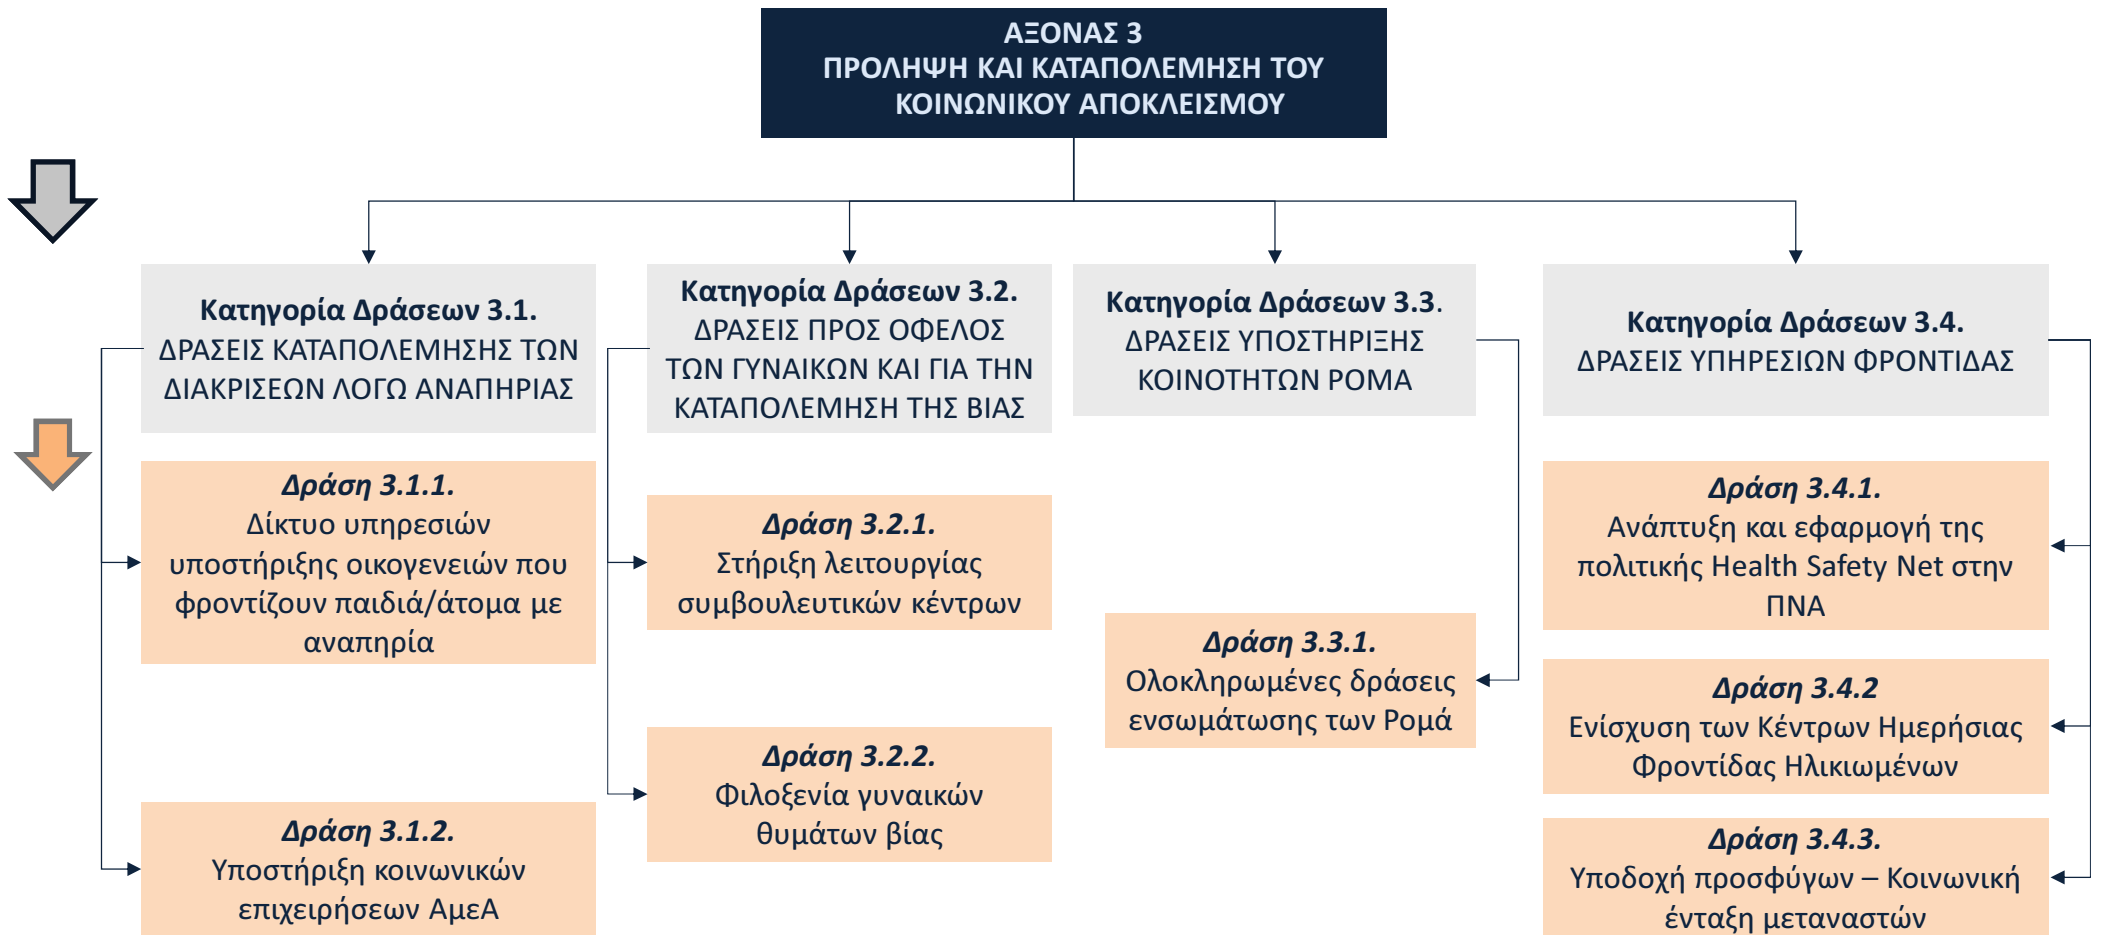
ΑΞΟΝΑΣ 3
ΠΡΟΛΗΨΗ ΚΑΙ ΚΑΤΑΠΟΛΕΜΗΣΗ ΤΟΥ ΚΟΙΝΩΝΙΚΟΥ ΑΠΟΚΛΕΙΣΜΟΥ

Κατηγορία Δράσεων 3.1.
ΔΡΑΣΕΙΣ ΚΑΤΑΠΟΛΕΜΗΣΗΣ ΤΩΝ ΔΙΑΚΡΙΣΕΩΝ ΛΟΓΩ ΑΝΑΠΗΡΙΑΣ

Δράση 3.1.1.
Δίκτυο υπηρεσιών υποστήριξης οικογενειών που φροντίζουν παιδιά/άτομα με αναπηρία

Δράση 3.1.2.
Υποστήριξη κοινωνικών επιχειρήσεων ΑμεΑ

Κατηγορία Δράσεων 3.2.
ΔΡΑΣΕΙΣ ΠΡΟΣ ΟΦΕΛΟΣ ΤΩΝ ΓΥΝΑΙΚΩΝ ΚΑΙ ΓΙΑ ΤΗΝ ΚΑΤΑΠΟΛΕΜΗΣΗ ΤΗΣ ΒΙΑΣ

Δράση 3.2.1.
Στήριξη λειτουργίας συμβουλευτικών κέντρων

Δράση 3.2.2.
Φιλοξενία γυναικών θυμάτων βίας

Κατηγορία Δράσεων 3.3.
ΔΡΑΣΕΙΣ ΥΠΟΣΤΗΡΙΞΗΣ ΚΟΙΝΟΤΗΤΩΝ ΡΟΜΑ

Δράση 3.3.1.
Ολοκληρωμένες δράσεις ενσωμάτωσης των Ρομά

Κατηγορία Δράσεων 3.4.
ΔΡΑΣΕΙΣ ΥΠΗΡΕΣΙΩΝ ΦΡΟΝΤΙΔΑΣ

Δράση 3.4.1.
Ανάπτυξη και εφαρμογή της πολιτικής Health Safety Net στην ΠΝΑ

Δράση 3.4.2
Ενίσχυση των Κέντρων Ημερήσιας Φροντίδας Ηλικιωμένων

Δράση 3.4.3.
Υποδοχή προσφύγων – Κοινωνική ένταξη μεταναστών